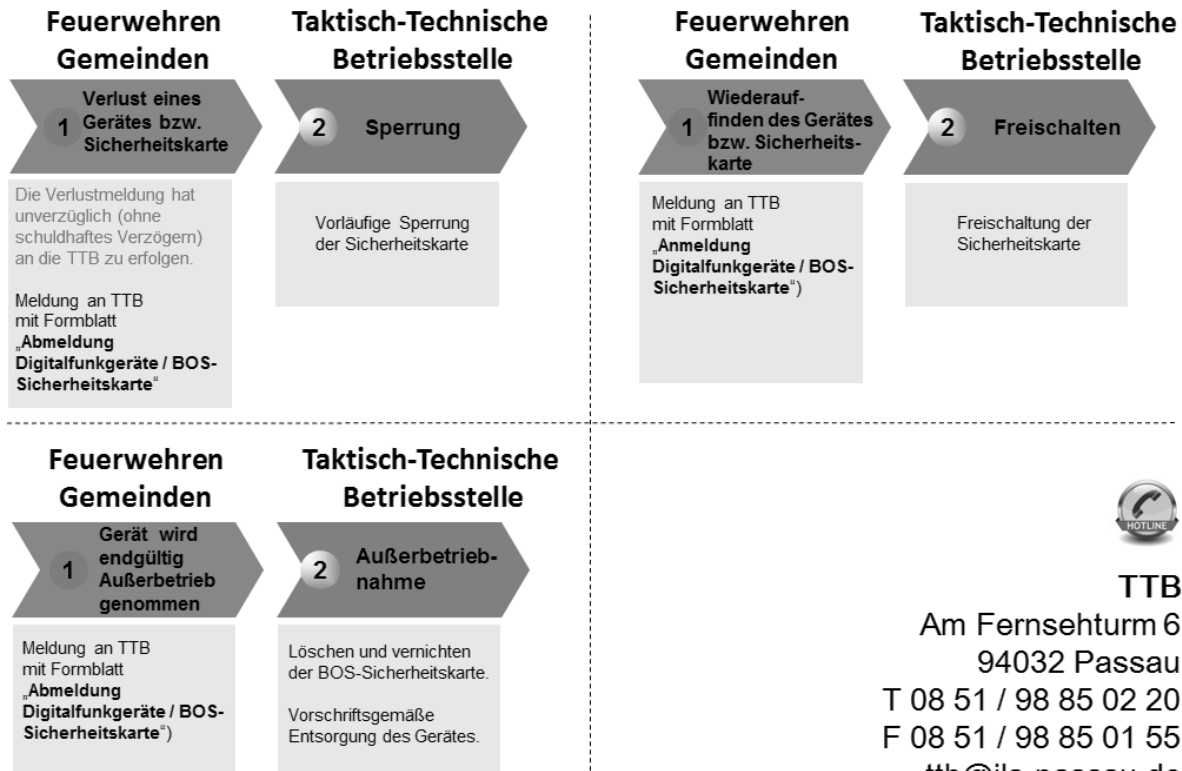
Feuerwehren Gemeinden

Taktisch-Technische Betriebsstelle

1 Verlust eines Gerätes bzw. Sicherheitskarte

2 Sperrung

Die Verlustmeldung hat unverzüglich (ohne schuldhaftes Verzögern) an die TTB zu erfolgen.

Meldung an TTB mit Formblatt „Abmeldung Digitalfunkgeräte / BOS-Sicherheitskarte“

Vorläufige Sperrung der Sicherheitskarte

Feuerwehren Gemeinden

Taktisch-Technische Betriebsstelle

1 Wiederauffinden des Gerätes bzw. Sicherheitskarte

2 Freischalten

Meldung an TTB mit Formblatt „Anmeldung Digitalfunkgeräte / BOS-Sicherheitskarte“)

Freischaltung der Sicherheitskarte

Feuerwehren Gemeinden

Taktisch-Technische Betriebsstelle

1 Gerät wird endgültig Außerbetrieb genommen

2 Außerbetriebnahme

Meldung an TTB mit Formblatt „Abmeldung Digitalfunkgeräte / BOS-Sicherheitskarte“)

Löschen und vernichten der BOS-Sicherheitskarte.

Vorschriftsgemäße Entsorgung des Gerätes.

HOTLINE

TTB
Am Fernsehturm 6
94032 Passau
T 08 51 / 98 85 02 20
F 08 51 / 98 85 01 55
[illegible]